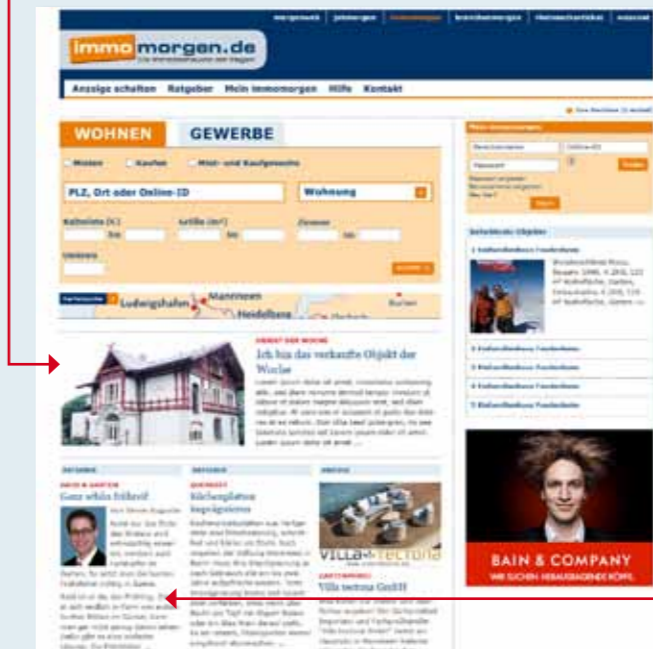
immomorgen.de

Anzeige schalten Ratgeber Mein immomorgen Hilfe Kontakt

WOHNEN GEWERBE

Mieten Kaufen Miet- und Kaufgesuche

PLZ, Ort oder Online-ID

Wohnung

Kaltmiete (€) Fläche (m²) Zimmer

bis bis bis

Umkreis

Ludwigshafen Mannheim Heidelberg

Ich bin das verkaufte Objekt der Woche

Ganz schön frühreif

Küchenplatten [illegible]

VILLA tectona

Villa tectona GmbH

BAIN & COMPANY
WIR SUCHEN HERAUSRAGENDE KÖPFE.